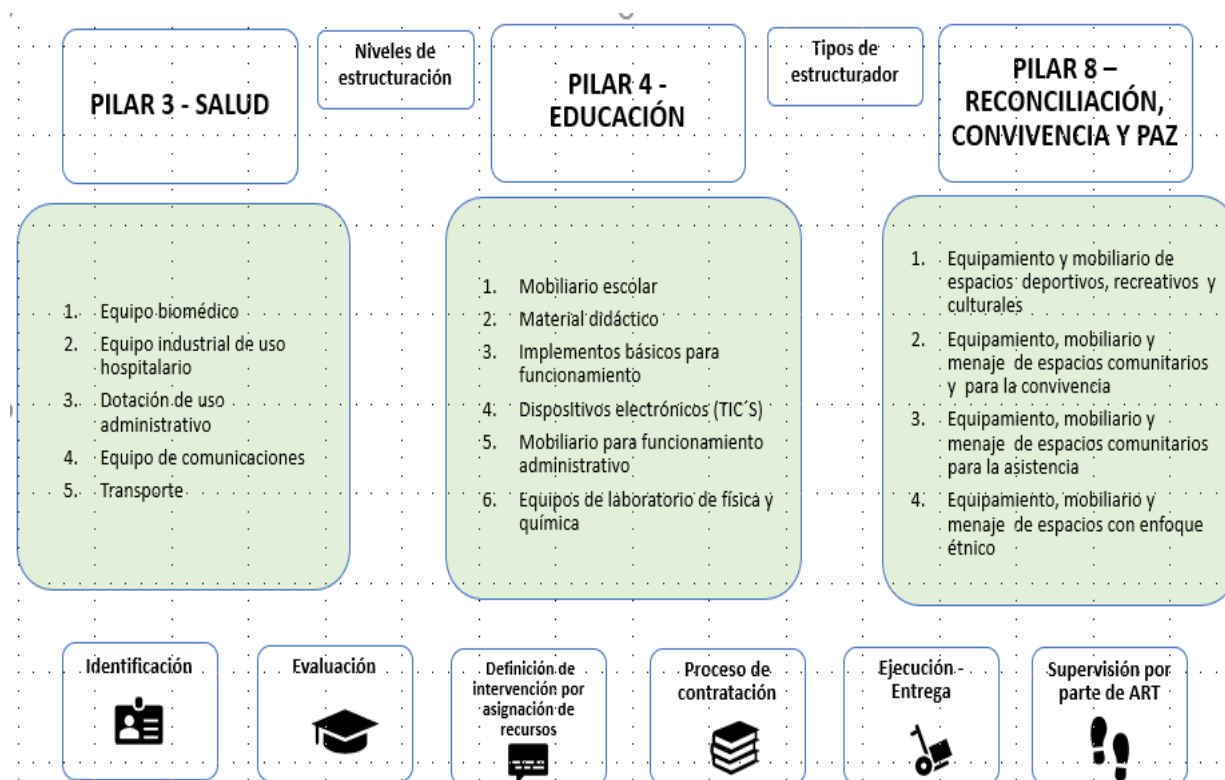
PILAR 3 - SALUD

Niveles de estructuración

PILAR 4 - EDUCACIÓN

Tipos de estructurador

PILAR 8 – RECONCILIACIÓN, CONVIVENCIA Y PAZ

1. Equipo biomédico
2. Equipo industrial de uso hospitalario
3. Dotación de uso administrativo
4. Equipo de comunicaciones
5. Transporte

1. Mobiliario escolar
2. Material didáctico
3. Implementos básicos para funcionamiento
4. Dispositivos electrónicos (TIC´S)
5. Mobiliario para funcionamiento administrativo
6. Equipos de laboratorio de física y química

1. Equipamiento y mobiliario de espacios deportivos, recreativos y culturales
2. Equipamiento, mobiliario y menaje de espacios comunitarios y para la convivencia
3. Equipamiento, mobiliario y menaje de espacios comunitarios para la asistencia
4. Equipamiento, mobiliario y menaje de espacios con enfoque étnico

Identificación

Evaluación

Definición de intervención por asignación de recursos

Proceso de contratación

Ejecución - Entrega

Supervisión por parte de ART